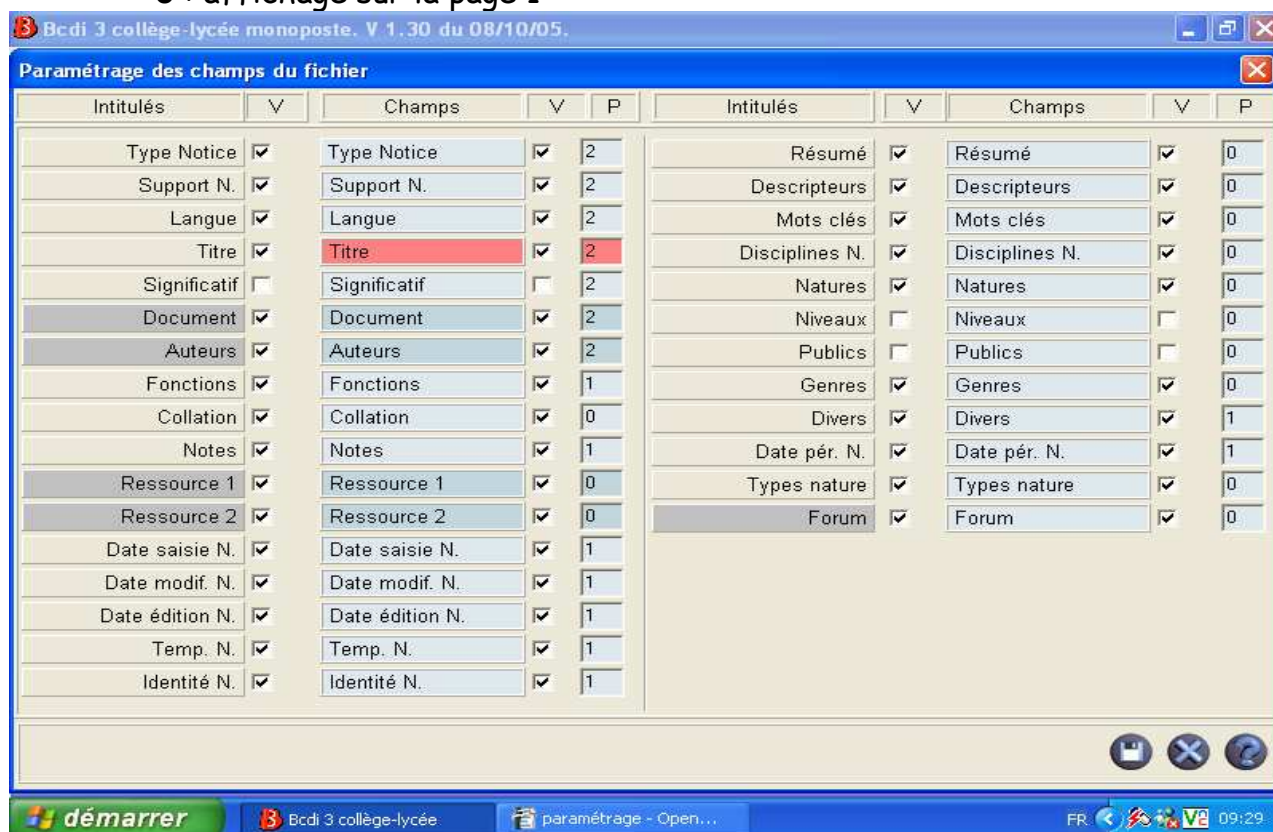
0 : affichage sur la page 1

Bcdi 3 collège-lycée monoposte. V 1.30 du 08/10/05.

Paramétrage des champs du fichier

| Intitulés | V | Champs | V | P |
|---|---|---|---|---|
| Type Notice | ☑ | Type Notice | ☑ | 2 |
| Support N. | ☑ | Support N. | ☑ | 2 |
| Langue | ☑ | Langue | ☑ | 2 |
| Titre | ☑ | Titre | ☑ | 2 |
| Significatif | ☐ | Significatif | ☐ | 2 |
| Document | ☑ | Document | ☑ | 2 |
| Auteurs | ☑ | Auteurs | ☑ | 2 |
| Fonctions | ☑ | Fonctions | ☑ | 1 |
| Collation | ☑ | Collation | ☑ | 0 |
| Notes | ☑ | Notes | ☑ | 1 |
| Ressource 1 | ☑ | Ressource 1 | ☑ | 0 |
| Ressource 2 | ☑ | Ressource 2 | ☑ | 0 |
| Date saisie N. | ☑ | Date saisie N. | ☑ | 1 |
| Date modif. N. | ☑ | Date modif. N. | ☑ | 1 |
| Date édition N. | ☑ | Date édition N. | ☑ | 1 |
| Temp. N. | ☑ | Temp. N. | ☑ | 1 |
| Identité N. | ☑ | Identité N. | ☑ | 1 |

| Intitulés | V | Champs | V | P |
|---|---|---|---|---|
| Résumé | ☑ | Résumé | ☑ | 0 |
| Descripteurs | ☑ | Descripteurs | ☑ | 0 |
| Mots clés | ☑ | Mots clés | ☑ | 0 |
| Disciplines N. | ☑ | Disciplines N. | ☑ | 0 |
| Natures | ☑ | Natures | ☑ | 0 |
| Niveaux | ☐ | Niveaux | ☐ | 0 |
| Publics | ☐ | Publics | ☐ | 0 |
| Genres | ☑ | Genres | ☑ | 0 |
| Divers | ☑ | Divers | ☑ | 1 |
| Date pér. N. | ☑ | Date pér. N. | ☑ | 1 |
| Types nature | ☑ | Types nature | ☑ | 0 |
| Forum | ☑ | Forum | ☑ | 0 |

démarrer | Bcdi 3 collège-lycée | paramétrage - Open... | FR 09:29